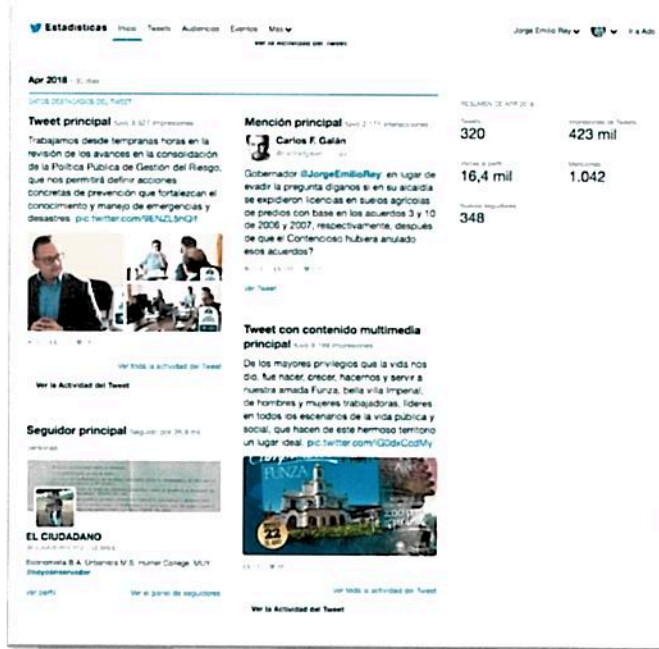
Estadísticas Inicio Tweets Audiencias Eventos Más

Jorge Emilio Rey Ir a Ads

Ver la Actividad del Tweet

Apr 2018 · 31 días

DATOS DESTACADOS DEL TWEET

Tweet principal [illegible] impresiones

Trabajamos desde tempranas horas en la revisión de los avances en la consolidación de la Política Pública de Gestión del Riesgo, que nos permitirá definir acciones concretas de prevención que fortalezcan el conocimiento y manejo de emergencias y desastres. pic.twitter.com/9ENZL5nQI

Ver toda la actividad del Tweet

Ver la Actividad del Tweet

Mención principal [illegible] interacciones

Carlos F. Galán

Gobernador @JorgeEmilioRey en lugar de evadir la pregunta díganos si en su alcaldía se expidieron licencias en suelos agrícolas de predios con base en los acuerdos 3 y 10 de 2006 y 2007, respectivamente, después de que el Contencioso hubiera anulado esos acuerdos?

Ver Tweet

Tweet con contenido multimedia principal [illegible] impresiones

De los mayores privilegios que la vida nos dio, fue nacer, crecer, hacernos y servir a nuestra amada Funza, bella villa Imperial, de hombres y mujeres trabajadores, líderes en todos los escenarios de la vida pública y social, que hacen de este hermoso territorio un lugar ideal. pic.twitter.com/IG0dxCcdMy

FUNZA

Ver toda la actividad del Tweet

Ver la Actividad del Tweet

Seguidor principal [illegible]

EL CIUDADANO

Economista B.A. Urbanista M.S. Hunter College. MUY @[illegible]

Ver perfil

Ver el panel de seguidores

RESUMEN DE APR 2018

Tweets
320

Impresiones de Tweets
423 mil

Visitas al perfil
16,4 mil

Menciones
1.042

Nuevos seguidores
348